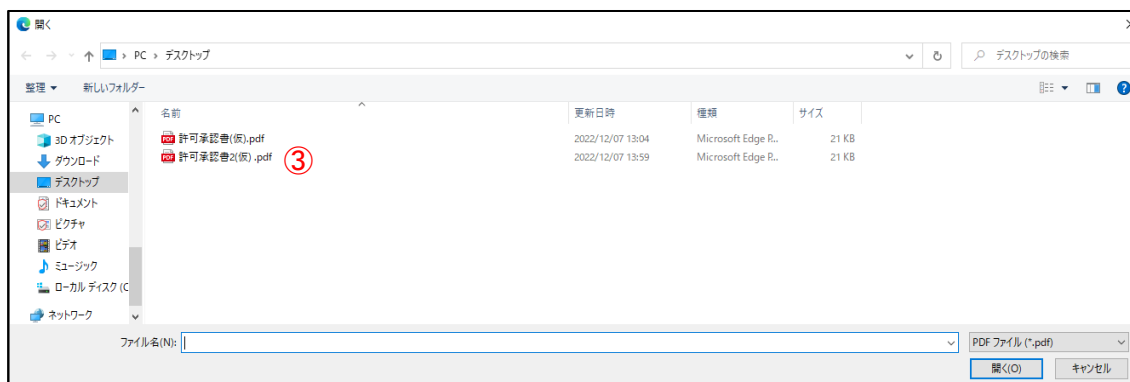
開く

PC › デスクトップ

デスクトップの検索

整理 ▾ 新しいフォルダー

PC
3D オブジェクト
ダウンロード
デスクトップ
ドキュメント
ピクチャ
ビデオ
ミュージック
ローカル ディスク (C
ネットワーク

| 名前 | 更新日時 | 種類 | サイズ |
|---|---|---|---|
| 許可承認書(仮).pdf | 2022/12/07 13:04 | Microsoft Edge P... | 21 KB |
| 許可承認書2(仮) .pdf | 2022/12/07 13:59 | Microsoft Edge P... | 21 KB |

③

ファイル名(N):

PDF ファイル (*.pdf)

開く(O) キャンセル